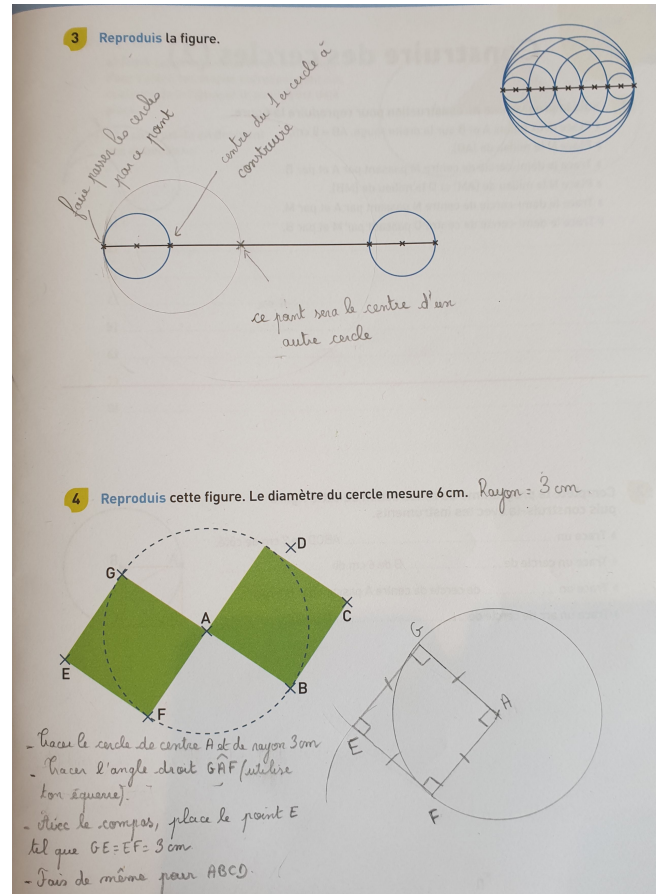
3 Reproduis la figure.

faire passer le cercle par ce point

centre du 1er cercle à construire

ce point sera le centre d'un autre cercle

4 Reproduis cette figure. Le diamètre du cercle mesure 6 cm. Rayon = 3 cm

G
D
A
C
E
B
F

G
A
E
F

- Tracer le cercle de centre A et de rayon 3 cm
- Tracer l'angle droit $\widehat{GAF}$ (utilise ton équerre).
- Avec le compas, place le point E tel que GE = EF = 3 cm
- Fais de même pour ABCD.